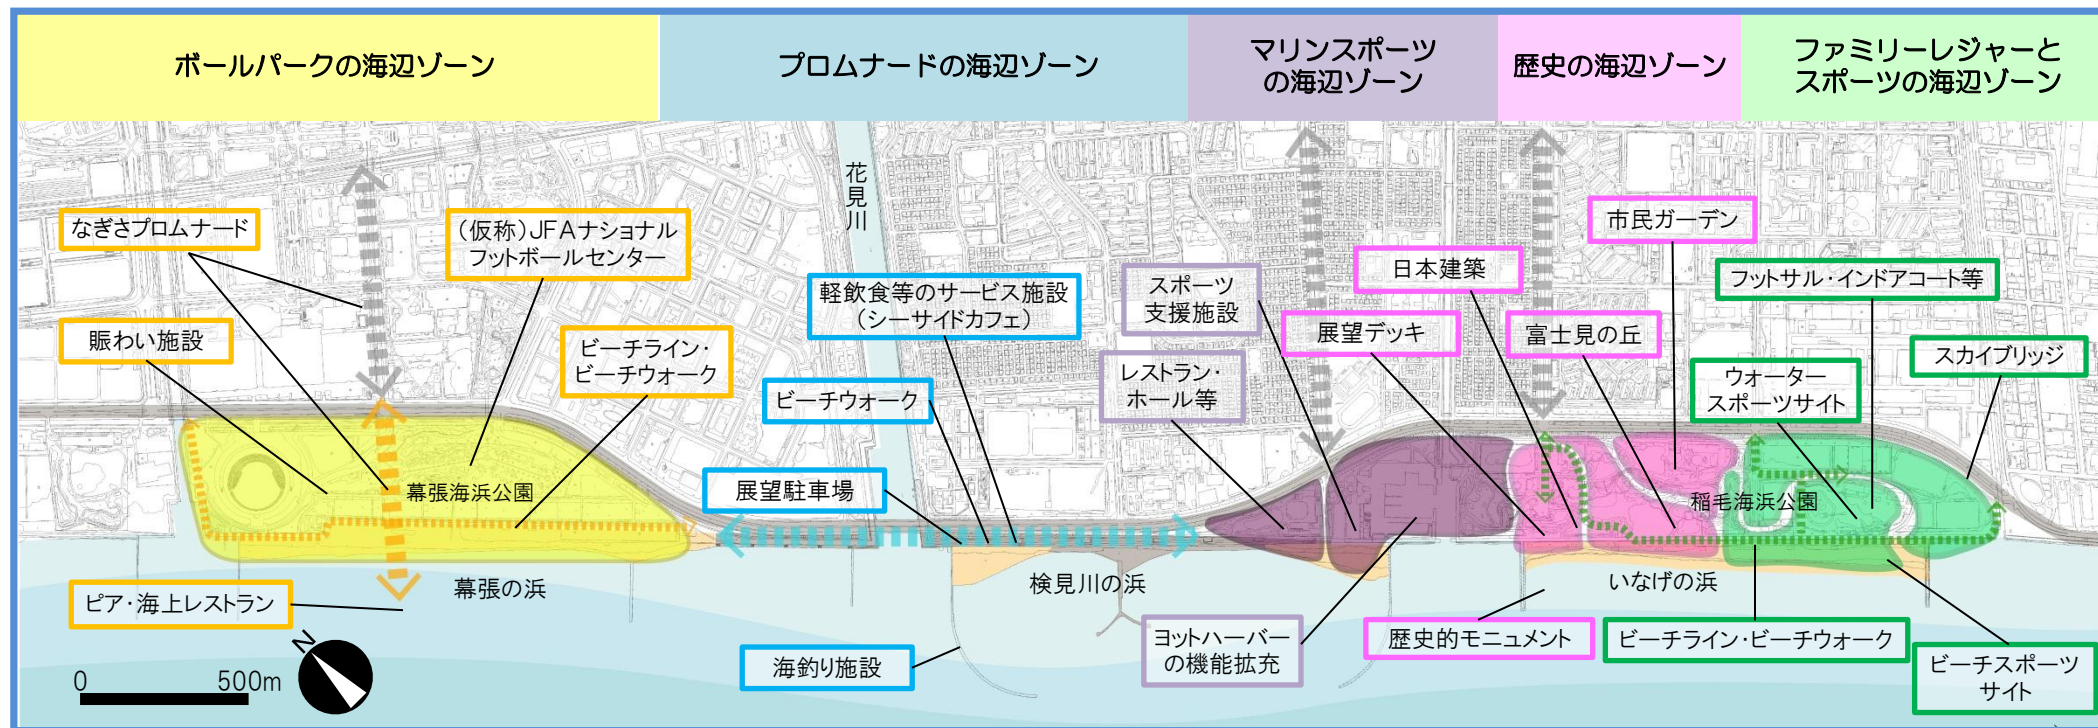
ボールパークの海辺ゾーン

プロムナードの海辺ゾーン

マリンスポーツの海辺ゾーン

歴史の海辺ゾーン

ファミリーレジャーとスポーツの海辺ゾーン

花見川

なぎさプロムナード

(仮称)JFAナショナルフットボールセンター

賑わい施設

ビーチライン・ビーチウォーク

軽飲食等のサービス施設(シーサイドカフェ)

ビーチウォーク

スポーツ支援施設

レストラン・ホール等

日本建築

展望デッキ

富士見の丘

市民ガーデン

フットサル・インドアコート等

ウォータースポーツサイト

スカイブリッジ

幕張海浜公園

展望駐車場

稲毛海浜公園

幕張の浜

検見川の浜

いなげの浜

ピア・海上レストラン

海釣り施設

ヨットハーバーの機能拡充

歴史的モニュメント

ビーチライン・ビーチウォーク

ビーチスポーツサイト

N

0

500m